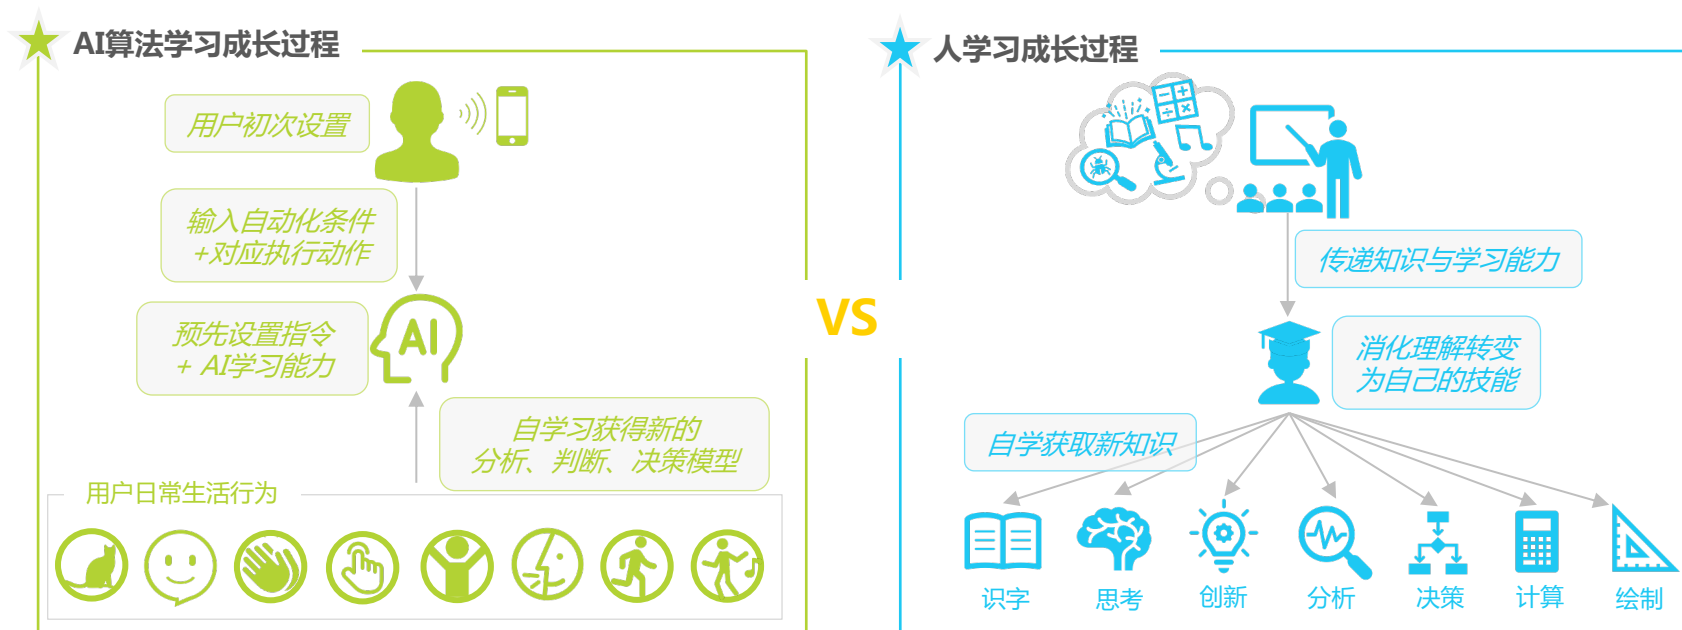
AI算法学习成长过程

用户初次设置

输入自动化条件
+对应执行动作

预先设置指令
+ AI学习能力

AI

自学习获得新的
分析、判断、决策模型

用户日常生活行为

VS

人学习成长过程

传递知识与学习能力

消化理解转变
为自己的技能

自学获取新知识

识字

思考

创新

分析

决策

计算

绘制